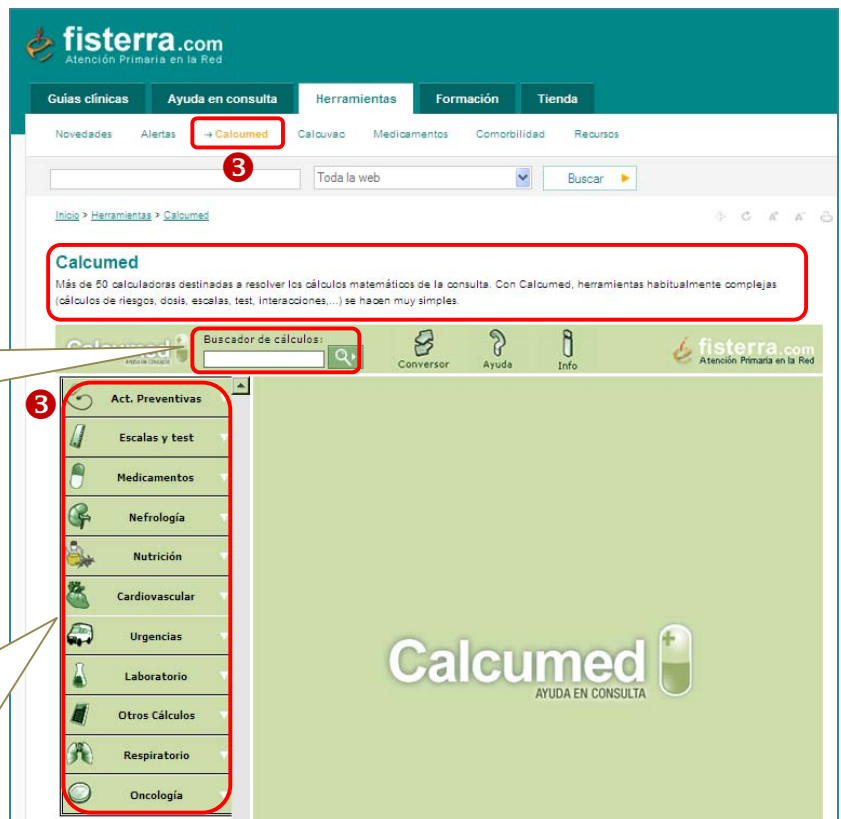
fisterra.com
Atención Primaria en la Red

Guías clínicas | Ayuda en consulta | Herramientas | Formación | Tienda

Novedades | Alertas | → Calcumed | Calcuvac | Medicamentos | Comorbilidad | Recursos

3

Toda la web
Buscar

Inicio > Herramientas > Calcumed

Calcumed
Más de 50 calculadoras destinadas a resolver los cálculos matemáticos de la consulta. Con Calcumed, herramientas habitualmente complejas (cálculos de riesgos, dosis, escalas, test, interacciones,...) se hacen muy simples.

Calcumed
Buscador de cálculos:
Conversor
Ayuda
Info
fisterra.com
Atención Primaria en la Red

3

Act. Preventivas
Escalas y test
Medicamentos
Nefrología
Nutrición
Cardiovascular
Urgencias
Laboratorio
Otros Cálculos
Respiratorio
Oncología

Calcumed
AYUDA EN CONSULTA